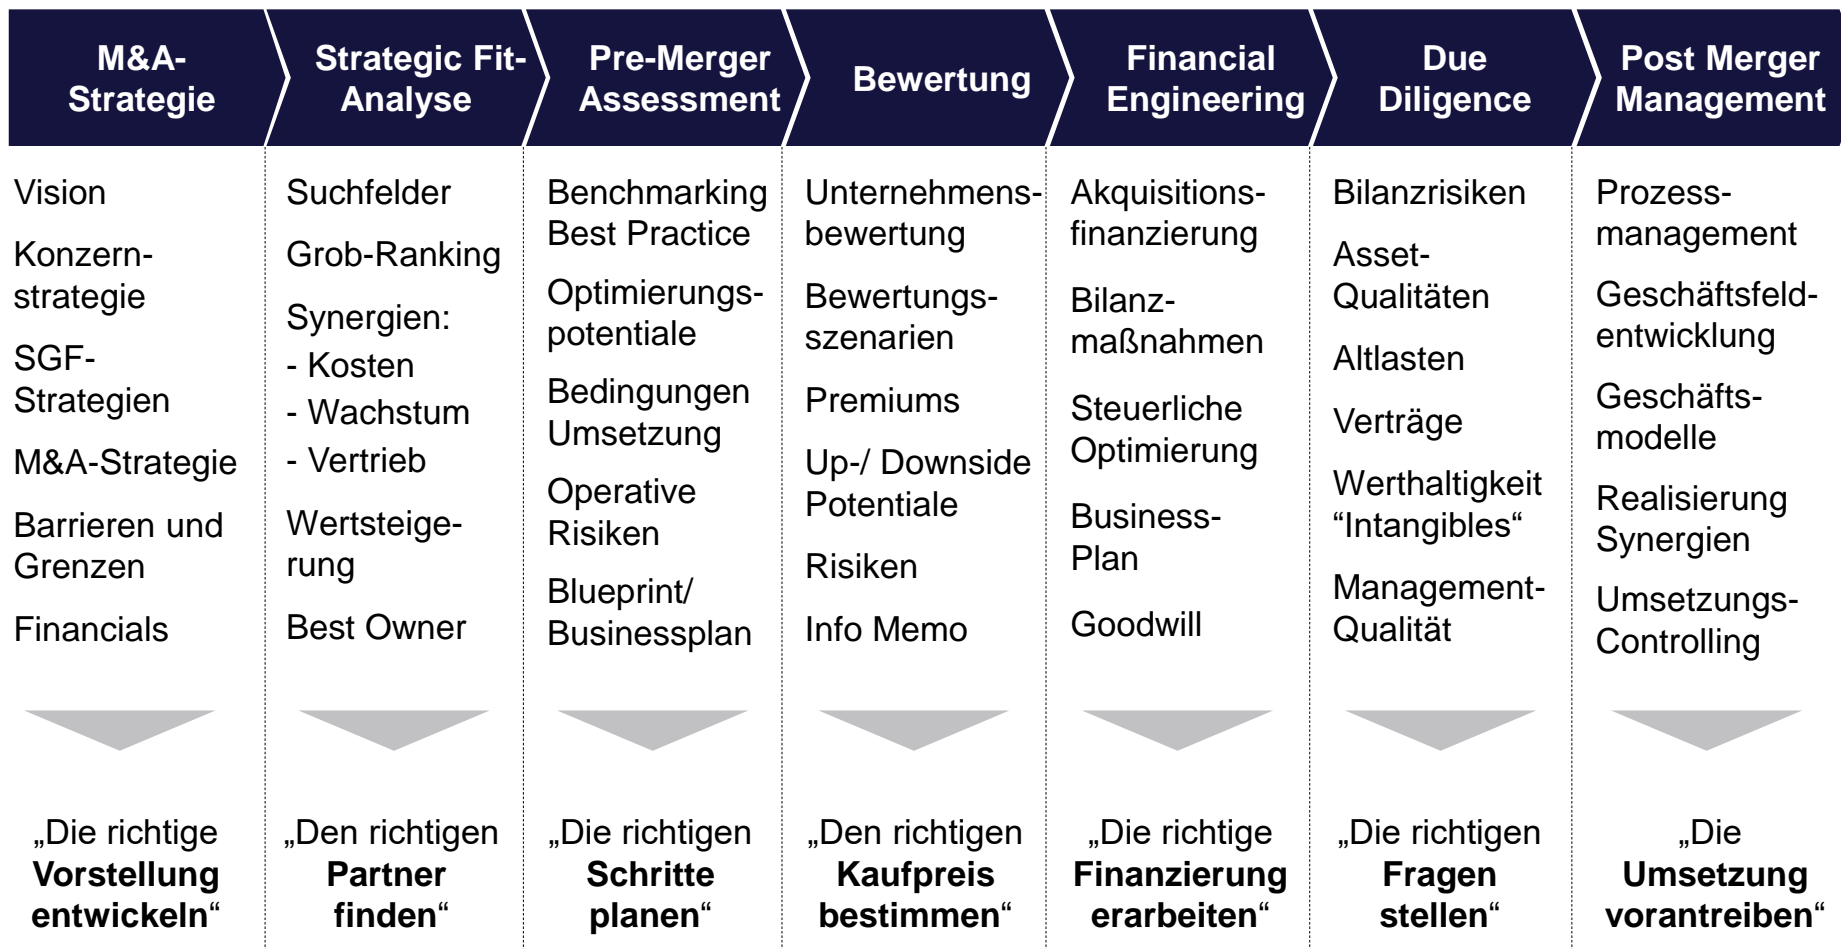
M&A-Strategie

Vision

Konzernstrategie

SGF-Strategien

M&A-Strategie

Barrieren und Grenzen

Financials

„Die richtige **Vorstellung entwickeln**“

Strategic Fit-Analyse

Suchfelder

Grob-Ranking

Synergien:
- Kosten
- Wachstum
- Vertrieb

Wertsteigerung

Best Owner

„Den richtigen **Partner finden**“

Pre-Merger Assessment

Benchmarking Best Practice

Optimierungspotentiale

Bedingungen Umsetzung

Operative Risiken

Blueprint/ Businessplan

„Die richtigen **Schritte planen**“

Bewertung

Unternehmensbewertung

Bewertungsszenarien

Premiums

Up-/ Downside Potentiale

Risiken

Info Memo

„Den richtigen **Kaufpreis bestimmen**“

Financial Engineering

Akquisitionsfinanzierung

Bilanzmaßnahmen

Steuerliche Optimierung

Business-Plan

Goodwill

„Die richtige **Finanzierung erarbeiten**“

Due Diligence

Bilanzrisiken

Asset-Qualitäten

Altlasten

Verträge

Werthaltigkeit “Intangibles“

Management-Qualität

„Die richtigen **Fragen stellen**“

Post Merger Management

Prozessmanagement

Geschäftsfeldentwicklung

Geschäftsmodelle

Realisierung Synergien

Umsetzungs-Controlling

„Die **Umsetzung vorantreiben**“